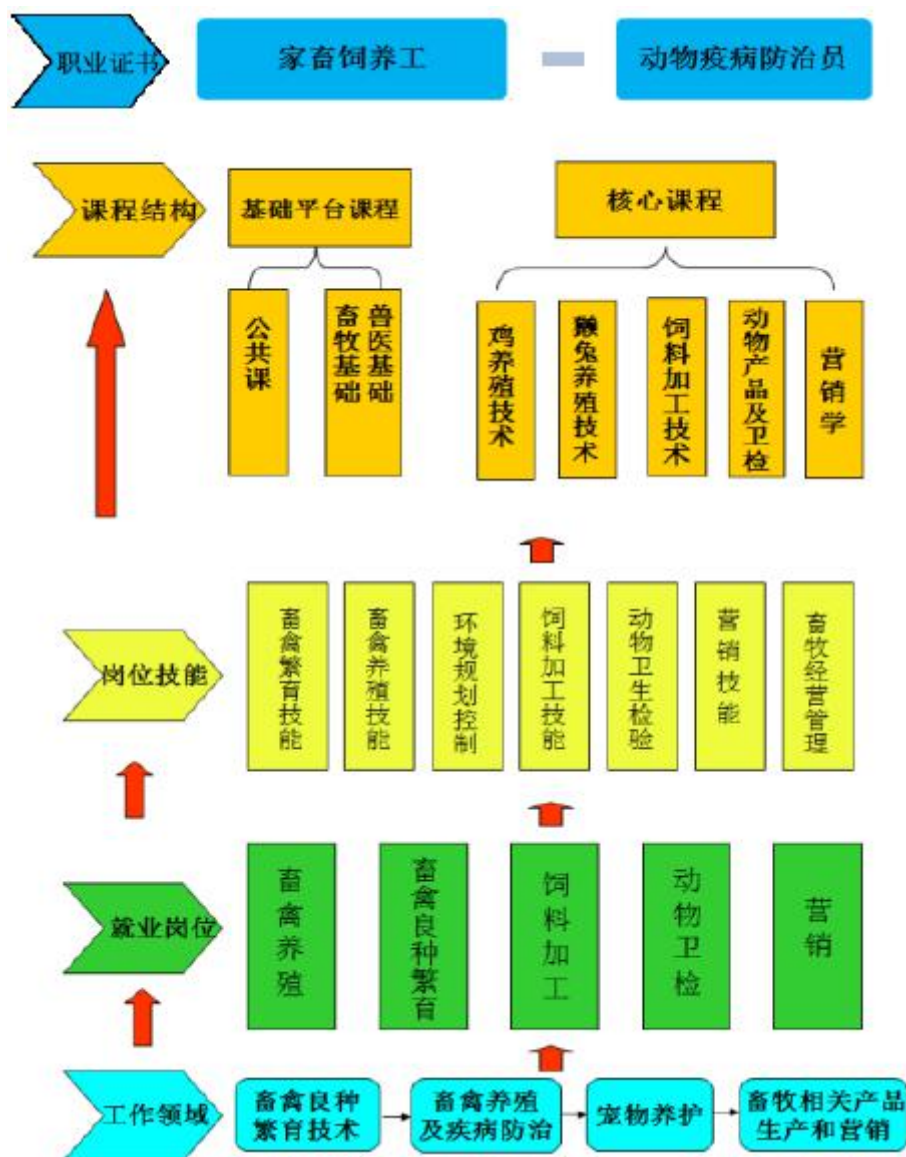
职业证书

家畜饲养工

动物疫病防治员

课程结构

基础平台课程

公共课

畜牧基础

兽医基础

核心课程

鸡养殖技术

獭兔养殖技术

饲料加工技术

动物产品及卫检

营销学

岗位技能

畜禽繁育技能

畜禽养殖技能

环境规划控制

饲料加工技能

动物卫生检验

营销技能

畜牧经营管理

就业岗位

畜禽养殖

畜禽良种繁育

饲料加工

动物卫检

营销

工作领域

畜禽良种繁育技术

畜禽养殖及疾病防治

宠物养护

畜牧相关产品生产和营销